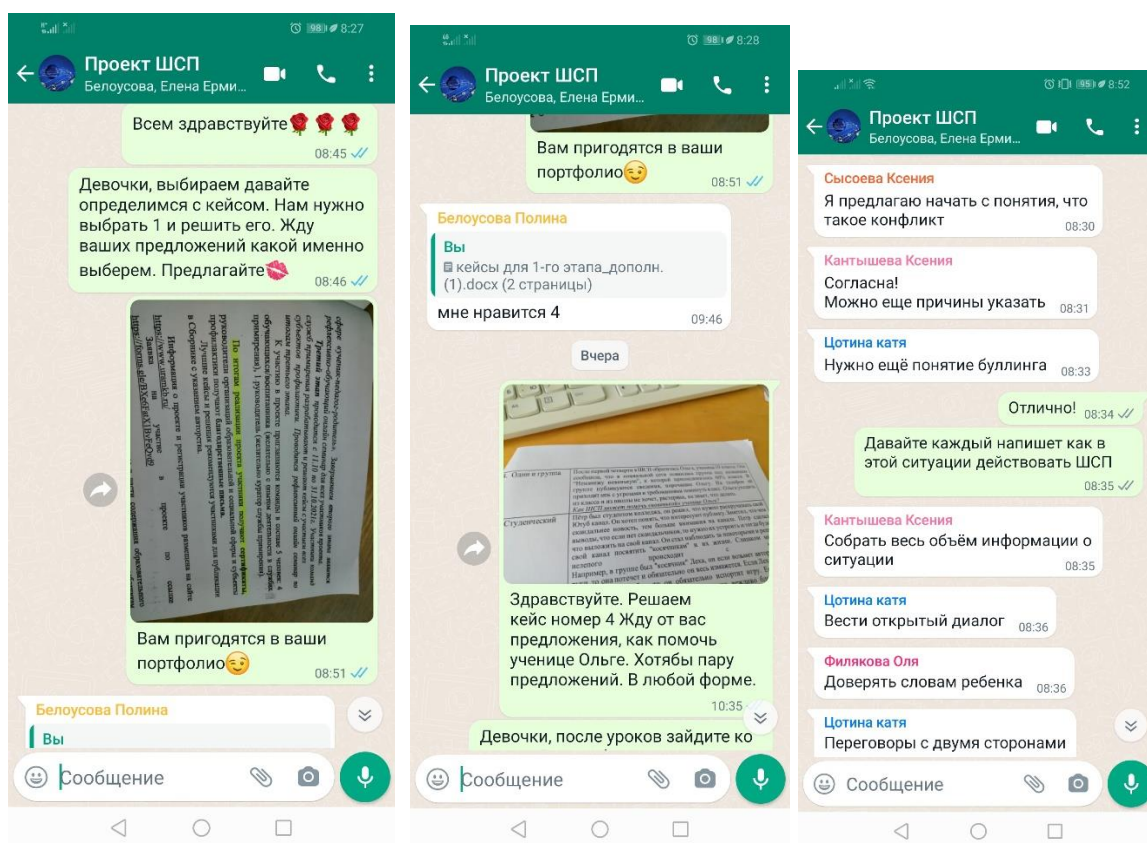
98 8:27

Проект ШСП
Белоусова, Елена Ерми...

Всем здравствуйте🌹🌹🌹
08:45

Девочки, выбираем давайте определимся с кейсом. Нам нужно выбрать 1 и решить его. Жду ваших предложений какой именно выберем. Предлагайте💋
08:46

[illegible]

Вам пригодятся в ваши портфолио😏
08:51

Белоусова Полина
Вы

Сообщение

98 8:28

Проект ШСП
Белоусова, Елена Ерми...

Вам пригодятся в ваши портфолио😏
08:51

Белоусова Полина
Вы
кейсы для 1-го этапа_дополн.(1).docx (2 страницы)
мне нравится 4
09:46

Вчера

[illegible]

Здравствуйте. Решаем кейс номер 4 Жду от вас предложения, как помочь ученице Ольге. Хотябы пару предложений. В любой форме.
10:35

Девочки, после уроков зайдите ко

Сообщение

95 8:52

Проект ШСП
Белоусова, Елена Ерми...

Сысоева Ксения
Я предлагаю начать с понятия, что такое конфликт
08:30

Кантышева Ксения
Согласна!
Можно еще причины указать
08:31

Цотина катя
Нужно ещё понятие буллинга
08:33

Отлично!
08:34

Давайте каждый напишет как в этой ситуации действовать ШСП
08:35

Кантышева Ксения
Собрать весь объём информации о ситуации
08:35

Цотина катя
Вести открытый диалог
08:36

Филякова Оля
Доверять словам ребенка
08:36

Цотина катя
Переговоры с двумя сторонами

Сообщение